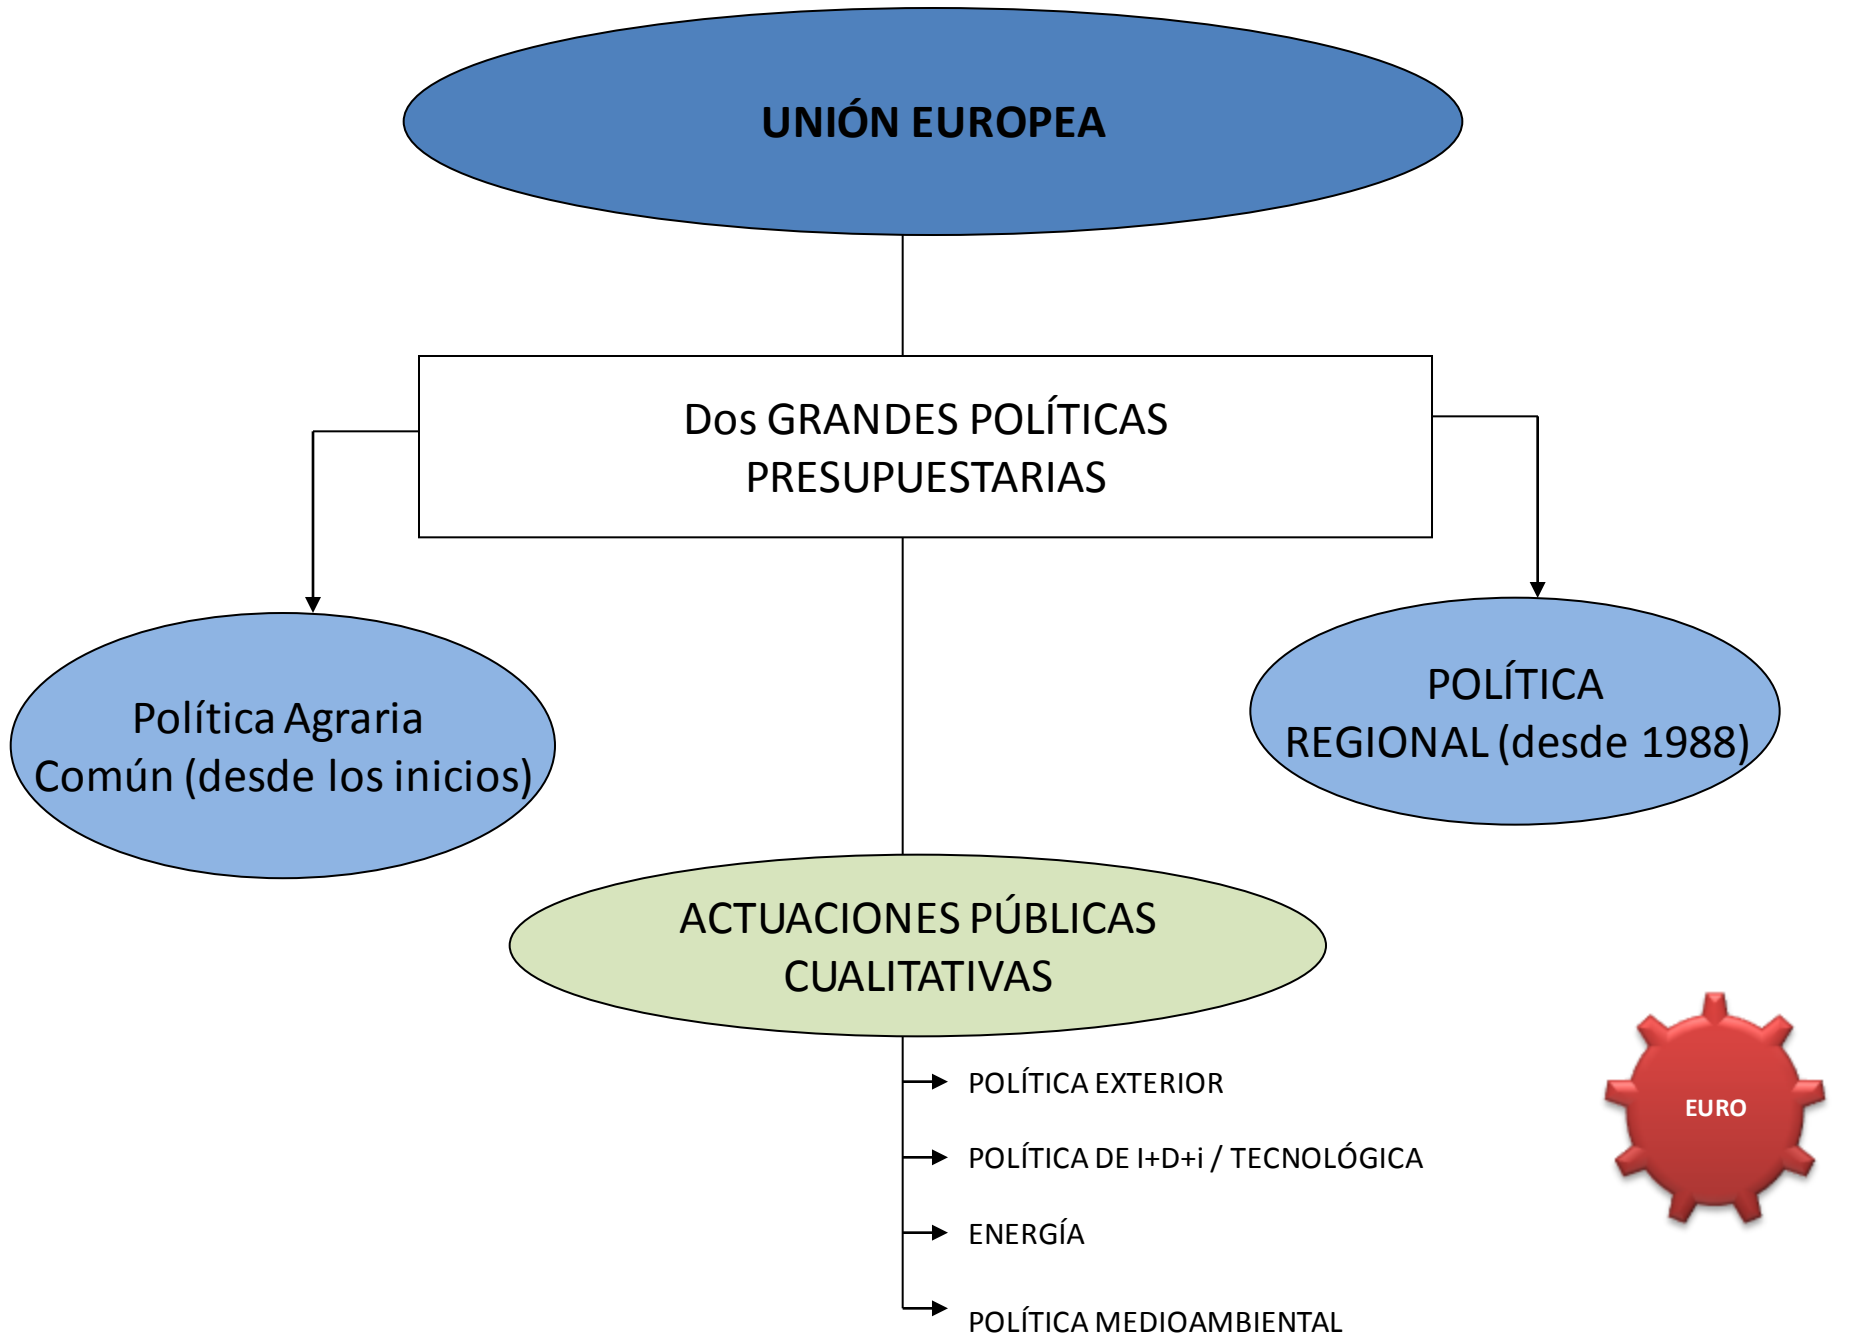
UNIÓN EUROPEA

Dos GRANDES POLÍTICAS PRESUPUESTARIAS

Política Agraria Común (desde los inicios)

POLÍTICA REGIONAL (desde 1988)

ACTUACIONES PÚBLICAS CUALITATIVAS

POLÍTICA EXTERIOR

POLÍTICA DE I+D+i / TECNOLÓGICA

ENERGÍA

POLÍTICA MEDIOAMBIENTAL

EURO